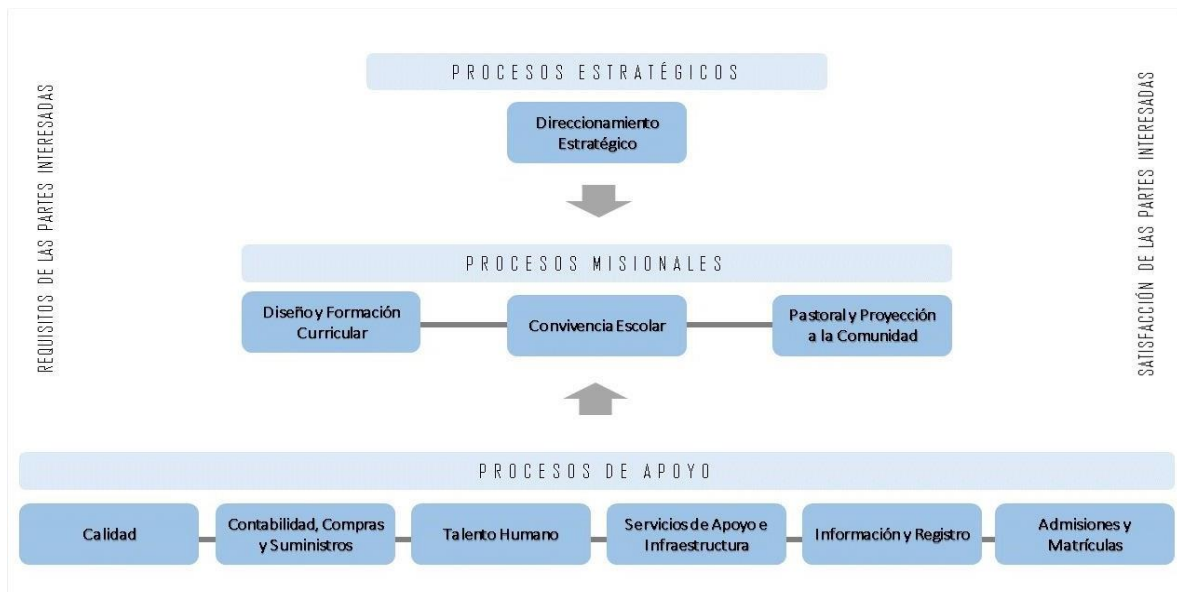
REQUISITOS DE LAS PARTES INTERESADAS

PROCESOS ESTRATÉGICOS

Direccionamiento Estratégico

PROCESOS MISIONALES

Diseño y Formación Curricular

Convivencia Escolar

Pastoral y Proyección a la Comunidad

PROCESOS DE APOYO

Calidad

Contabilidad, Compras y Suministros

Talento Humano

Servicios de Apoyo e Infraestructura

Información y Registro

Admisiones y Matrículas

SATISFACCIÓN DE LAS PARTES INTERESADAS